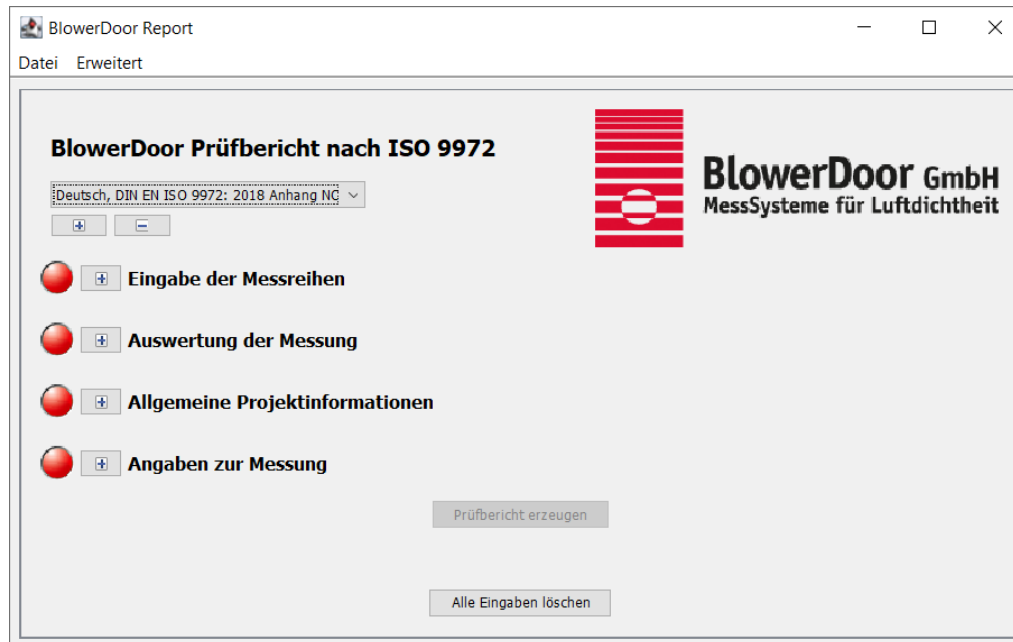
BlowerDoor Report

Datei Erweitert

BlowerDoor Prüfbericht nach ISO 9972

Deutsch, DIN EN ISO 9972: 2018 Anhang NC

BlowerDoor GmbH
MessSysteme für Luftdichtheit

Eingabe der Messreihen

Auswertung der Messung

Allgemeine Projektinformationen

Angaben zur Messung

Prüfbericht erzeugen

Alle Eingaben löschen